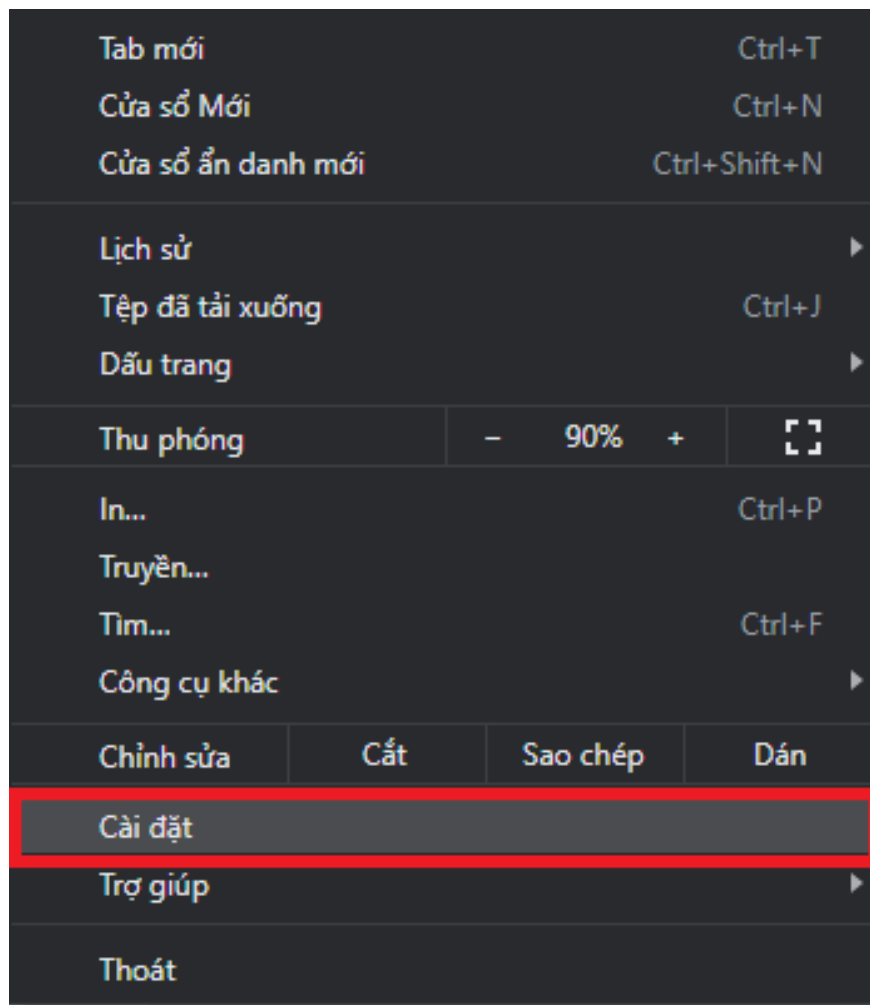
Tab mới Ctrl+T
Cửa sổ Mới Ctrl+N
Cửa sổ ẩn danh mới Ctrl+Shift+N

Lịch sử
Tệp đã tải xuống Ctrl+J
Dấu trang

Thu phóng – 90% +

In... Ctrl+P
Truyền...
Tìm... Ctrl+F
Công cụ khác

Chỉnh sửa Cắt Sao chép Dán

Cài đặt
Trợ giúp

Thoát